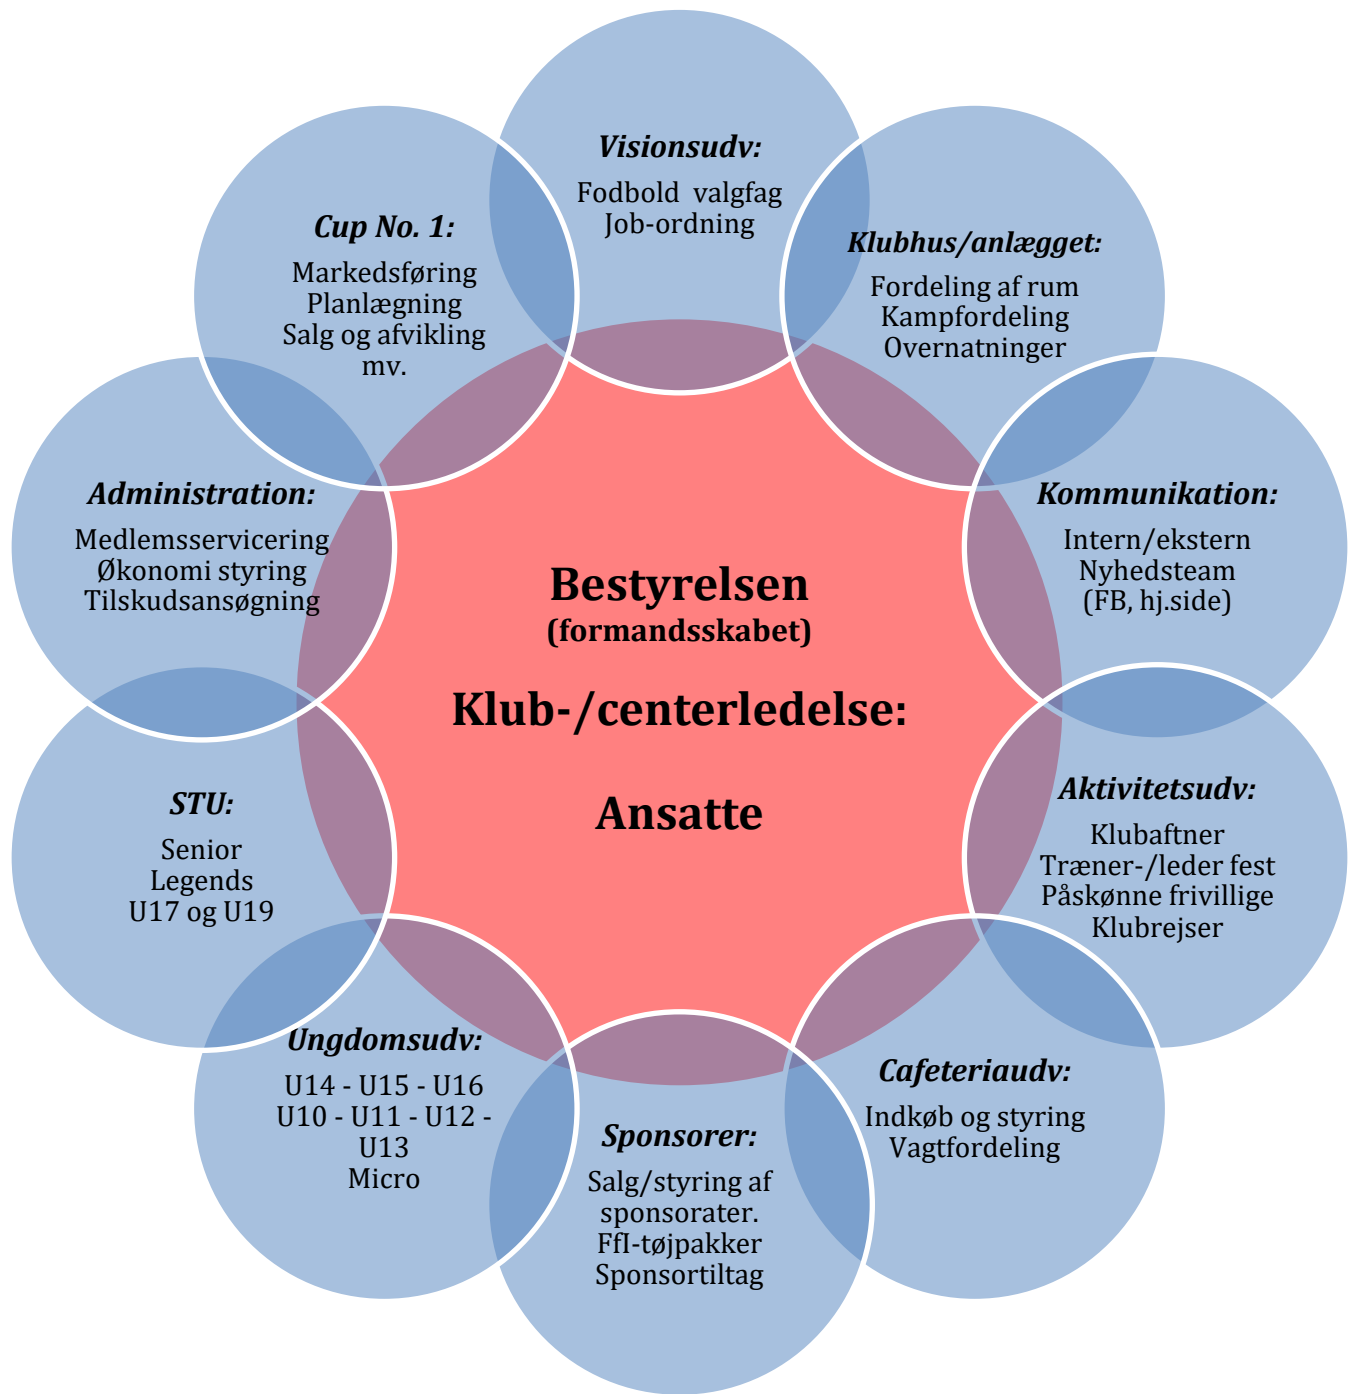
Visionsudv:
Fodbold valgfag
Job-ordning

Klubhus/anlægget:
Fordeling af rum
Kampfordeling
Overnatninger

Kommunikation:
Intern/ekstern
Nyhedsteam
(FB, hj.side)

Aktivitetsudv:
Klubaftner
Træner-/leder fest
Påskønne frivillige
Klubrejser

Cafeteriaudv:
Indkøb og styring
Vagtfordeling

Sponsorer:
Salg/styring af sponsorater.
FfI-tøjpakker
Sponsortiltag

Ungdomsudv:
U14 - U15 - U16
U10 - U11 - U12 - U13
Micro

STU:
Senior
Legends
U17 og U19

Administration:
Medlemsservicering
Økonomi styring
Tilskudsansøgning

Cup No. 1:
Markedsføring
Planlægning
Salg og afvikling mv.

Bestyrelsen
(formandsskabet)

Klub-/centerledelse:

Ansatte